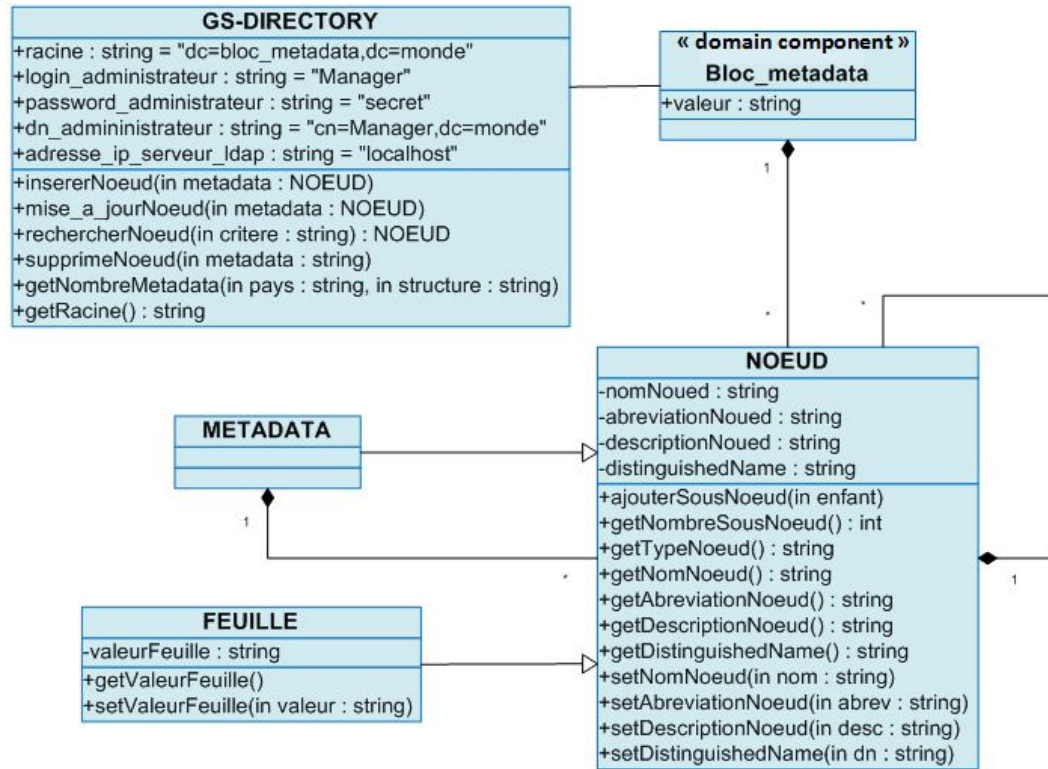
GS-DIRECTORY
+racine : string = "dc=bloc_metadata,dc=monde"
+login_administrateur : string = "Manager"
+password_administrateur : string = "secret"
+dn_admininistrateur : string = "cn=Manager,dc=monde"
+adresse_ip_serveur_ldap : string = "localhost"
+insererNoeud(in metadata : NOEUD)
+mise_a_jourNoeud(in metadata : NOEUD)
+rechercherNoeud(in critere : string) : NOEUD
+supprimeNoeud(in metadata : string)
+getNombreMetadata(in pays : string, in structure : string)
+getRacine() : string

« domain component »
Bloc_metadata
+valeur : string

1

*

*

NOEUD
-nomNoued : string
-abreviationNoued : string
-descriptionNoued : string
-distinguishedName : string
+ajouterSousNoeud(in enfant)
+getNombreSousNoeud() : int
+getTypeNoeud() : string
+getNomNoeud() : string
+getAbreviationNoeud() : string
+getDescriptionNoeud() : string
+getDistinguishedName() : string
+setNomNoeud(in nom : string)
+setAbreviationNoeud(in abrev : string)
+setDescriptionNoeud(in desc : string)
+setDistinguishedName(in dn : string)

METADATA

1

*

1

FEUILLE
-valeurFeuille : string
+getValeurFeuille()
+setValeurFeuille(in valeur : string)